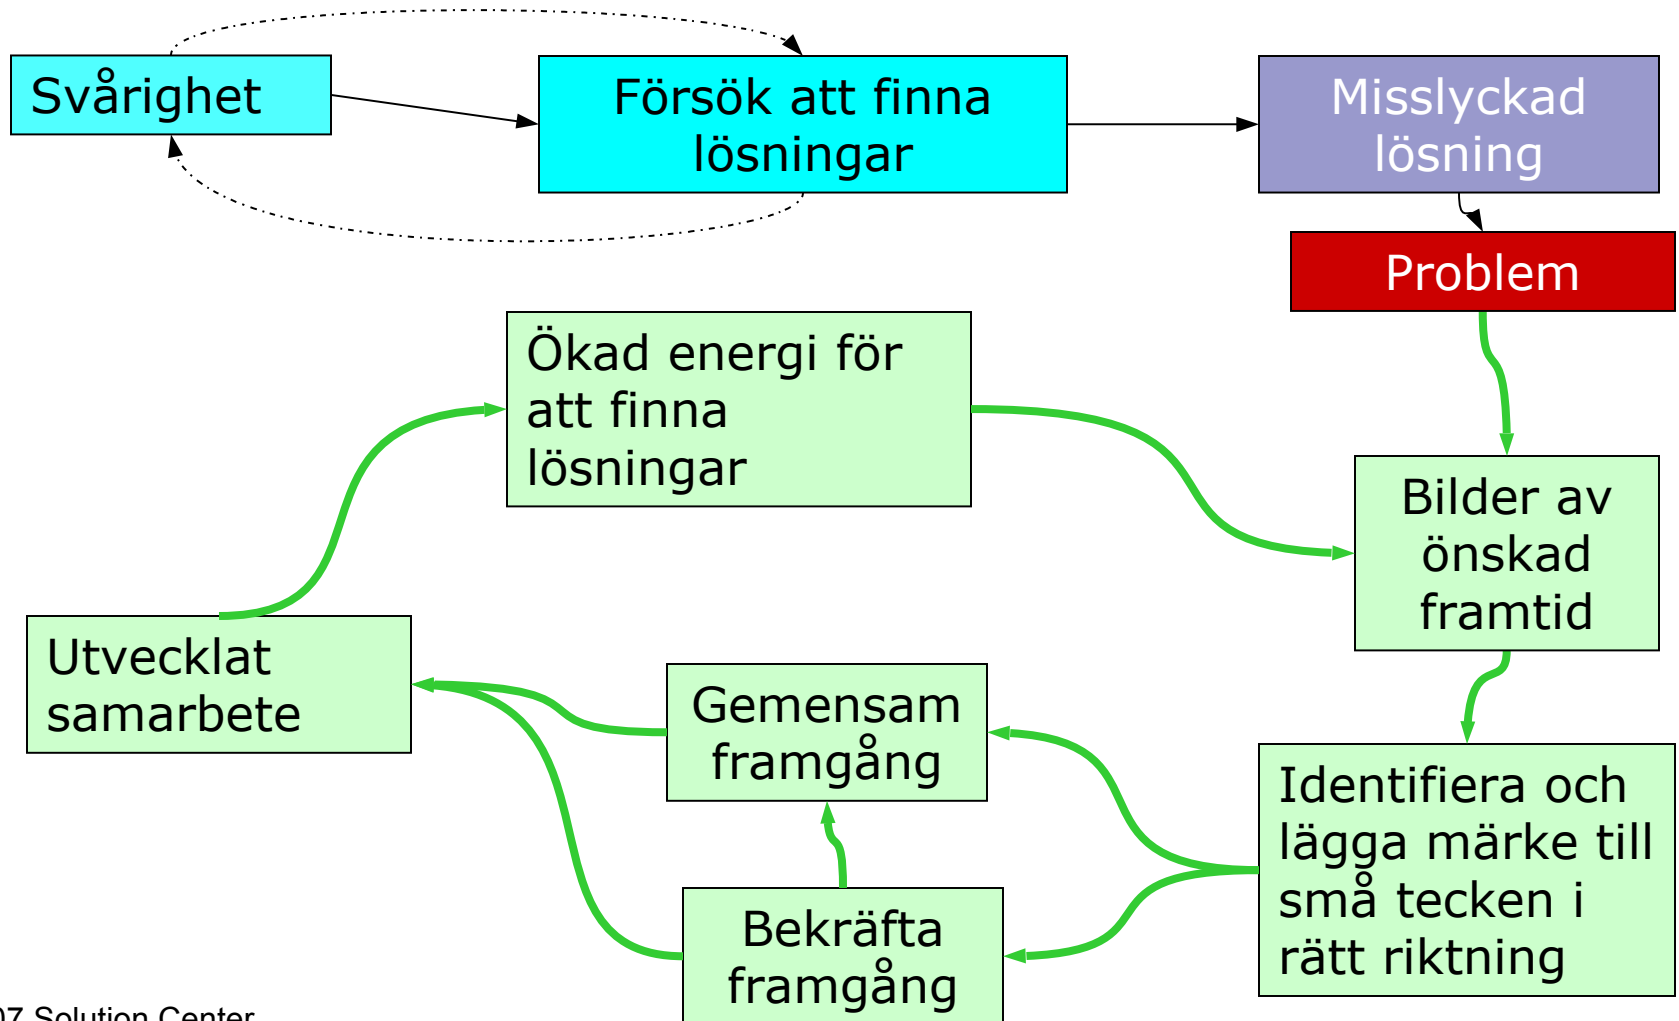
Svårighet

Försök att finna lösningar

Misslyckad lösning

Problem

Ökad energi för att finna lösningar

Bilder av önskad framtid

Utvecklat samarbete

Gemensam framgång

Identifiera och lägga märke till små tecken i rätt riktning

Bekräfta framgång

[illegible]07 Solution Center